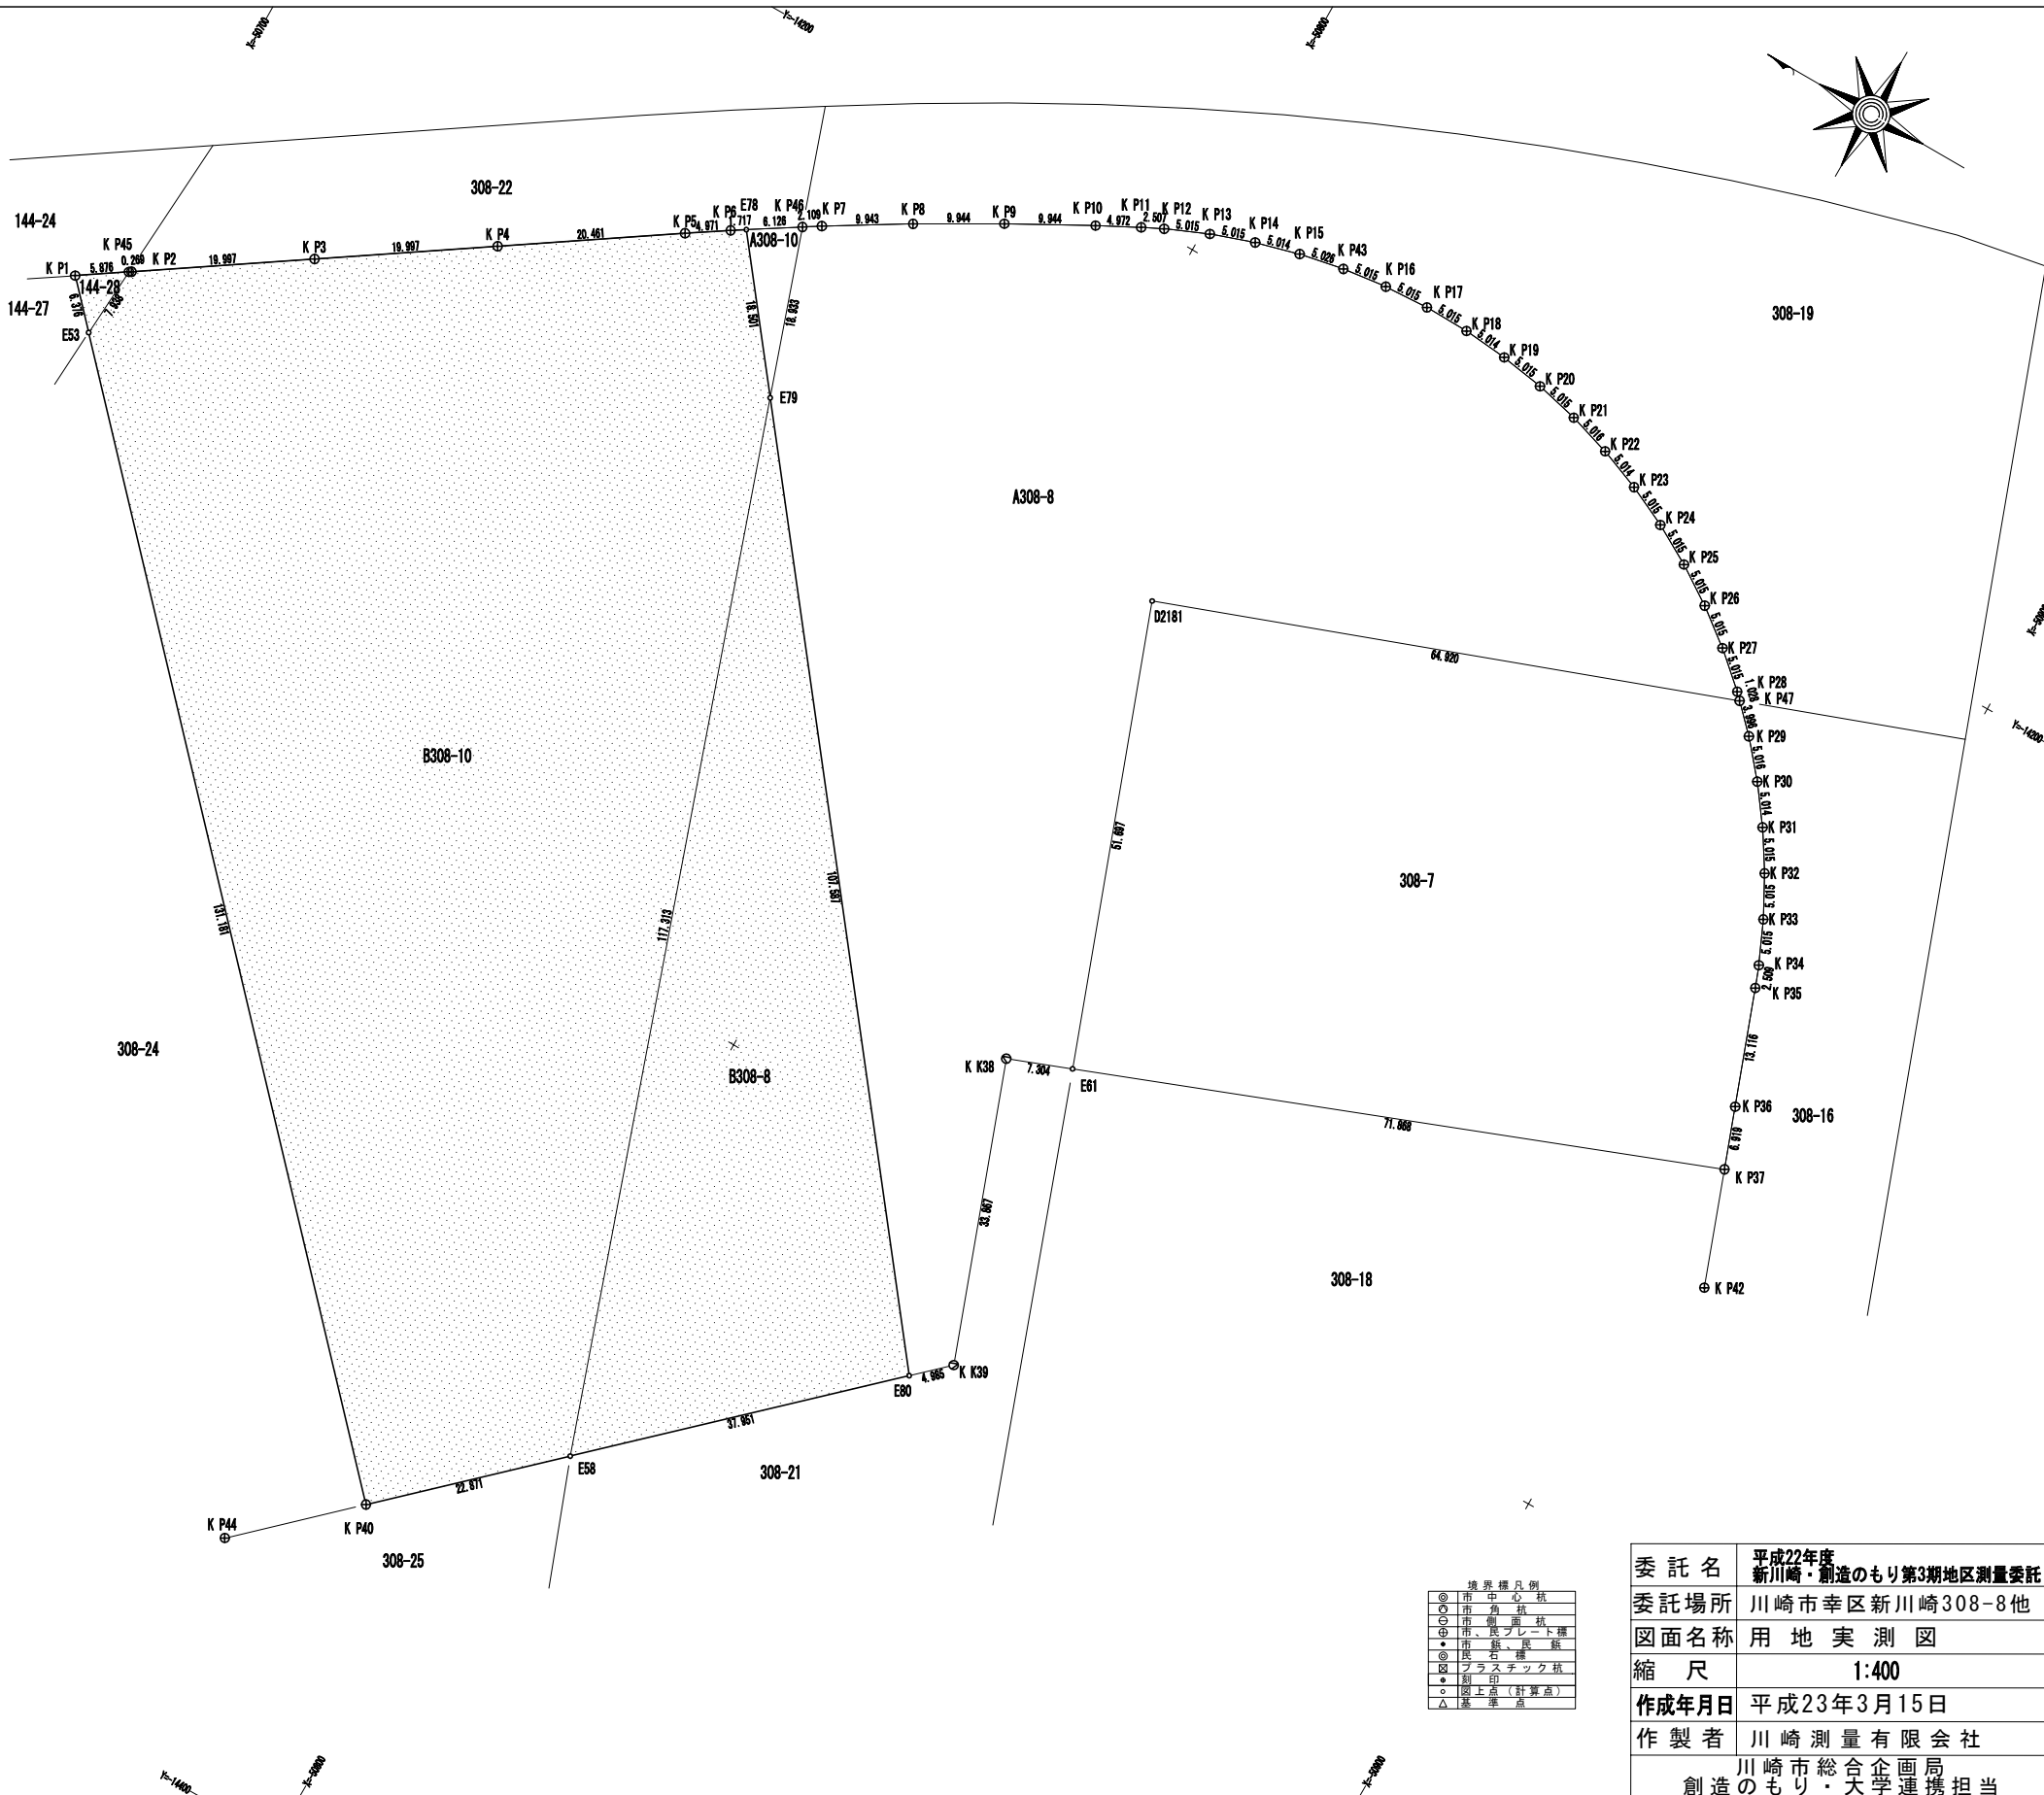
X=-50700
Y=-14200
X=-50800

308-22
144-24
K P45
K P1 5.876 0.269 K P2 19.997 K P3 19.997 K P4 20.461 K P5 4.971 K P6 1.717 E78 6.128 K P46 2.109 K P7 9.943 K P8 9.944 K P9 9.944 K P10 4.972 K P11 2.507 K P12 5.015 K P13 5.015 K P14 5.014 K P15 5.026 K P43 5.015 K P16 5.015 K P17 5.015 K P18 5.014 K P19 5.015 K P20 5.015 K P21 5.016 K P22 5.014 K P23 5.015 K P24 5.015 K P25 5.015 K P26 5.015 K P27 5.015 K P28 1.029 K P47 3.986 K P29 5.016 K P30 5.014 K P31 5.015 K P32 5.015 K P33 5.015 K P34 2.509 K P35 13.116 K P36 6.919 K P37 K P42
144-28
144-27
E53
A308-10
18.501
18.933
E79
308-19
A308-8
D2181
64.920
B308-10
51.697
308-7
181.181
117.313
101.581
308-24
B308-8
K K38 7.304 E61
71.868
308-16
33.867
308-18
E80 4.965 K K39
37.851
E58
308-21
22.671
K P44
K P40
308-25

境界標凡例
| 記号 | 種類 |
|---|---|
| ◎ | 市中心杭 |
| ◎ | 市角杭 |
| ⊖ | 市側面杭 |
| ⊕ | 市、民プレート標 |
| • | 市鋲、民鋲 |
| ◎ | 民石標 |
| ⊠ | プラスチック杭 |
| • | 刻印 |
| ◦ | 図上点（計算点） |
| △ | 基準点 |

| 委託名 | 平成22年度 新川崎・創造のもり第3期地区測量委託 |
|---|---|
| 委託場所 | 川崎市幸区新川崎308-8他 |
| 図面名称 | 用地実測図 |
| 縮尺 | 1:400 |
| 作成年月日 | 平成23年3月15日 |
| 作製者 | 川崎測量有限会社 |

川崎市総合企画局
創造のもり・大学連携担当

Y=-14400
X=-50800
X=-50800
X=-50900
Y=-14200